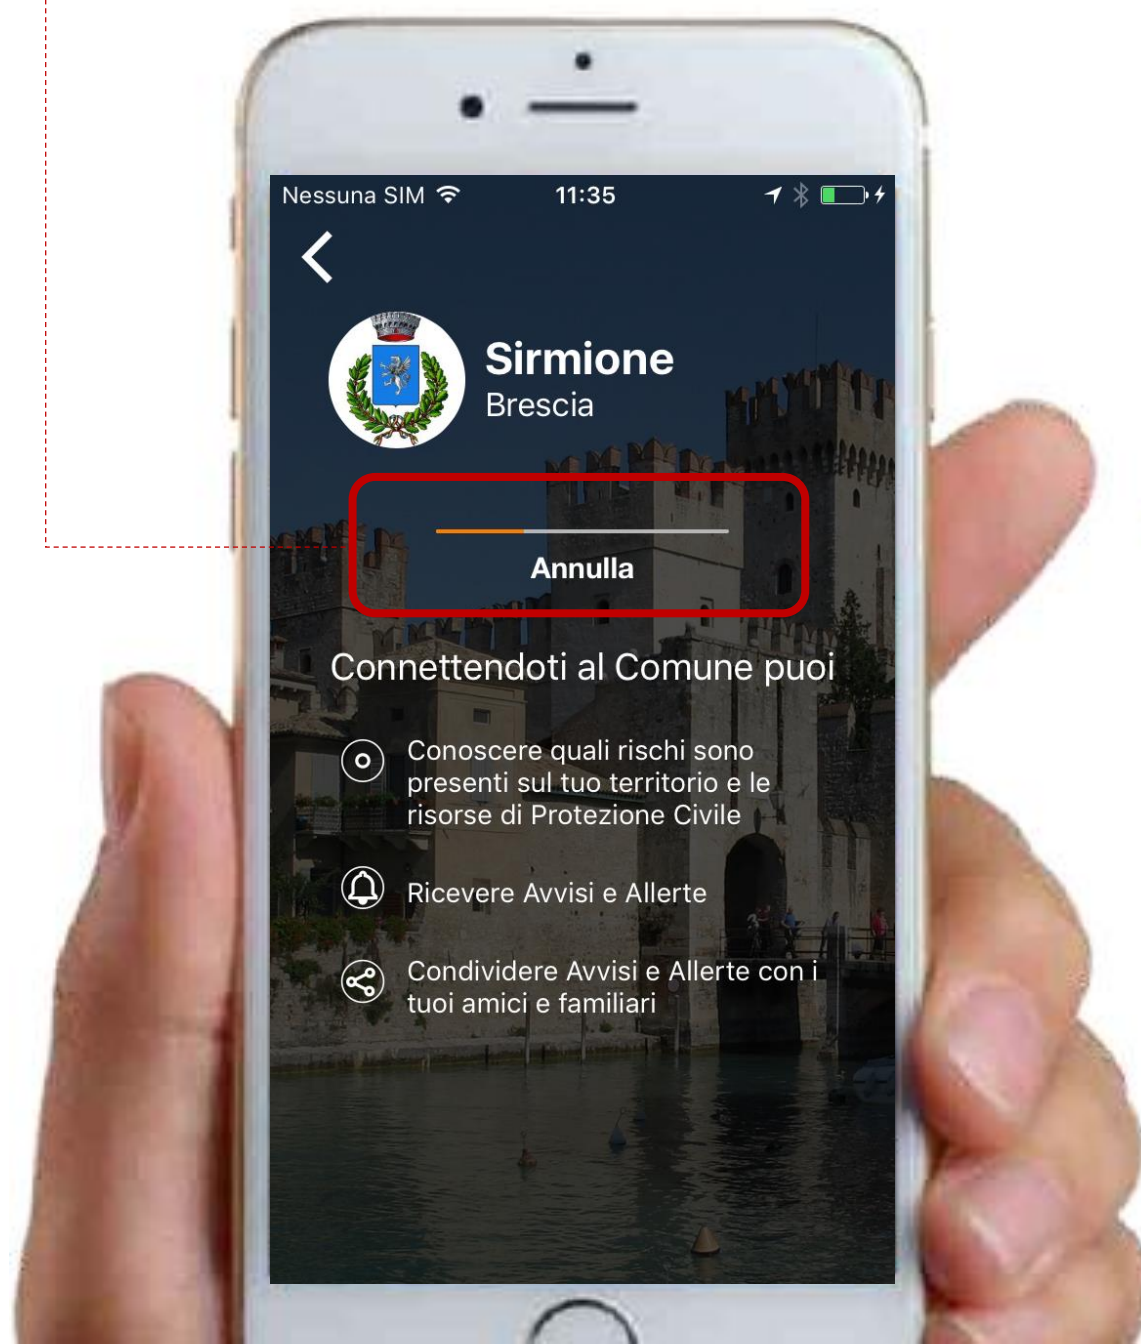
Nessuna SIM 11:35

Sirmione
Brescia

Annulla

Connettendoti al Comune puoi

Conoscere quali rischi sono presenti sul tuo territorio e le risorse di Protezione Civile

Ricevere Avvisi e Allerte

Condividere Avvisi e Allerte con i tuoi amici e familiari